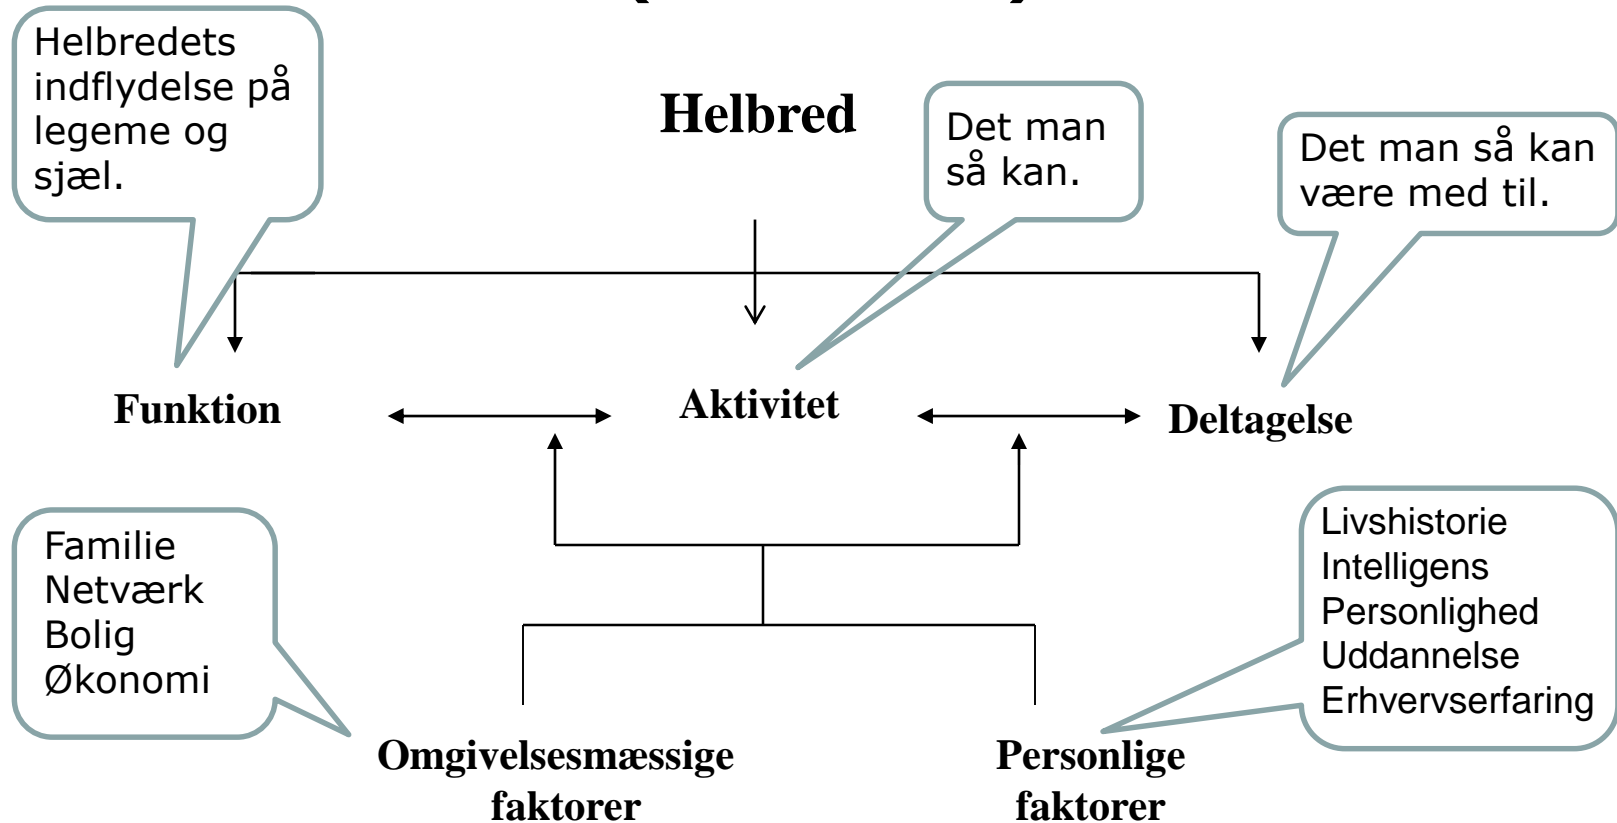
Helbredets indflydelse på legeme og sjæl.

Helbred

Det man så kan.

Det man så kan være med til.

Funktion

Aktivitet

Deltagelse

Familie
Netværk
Bolig
Økonomi

Livshistorie
Intelligens
Personlighed
Uddannelse
Erhvervserfaring

Omgivelsesmæssige faktorer

Personlige faktorer